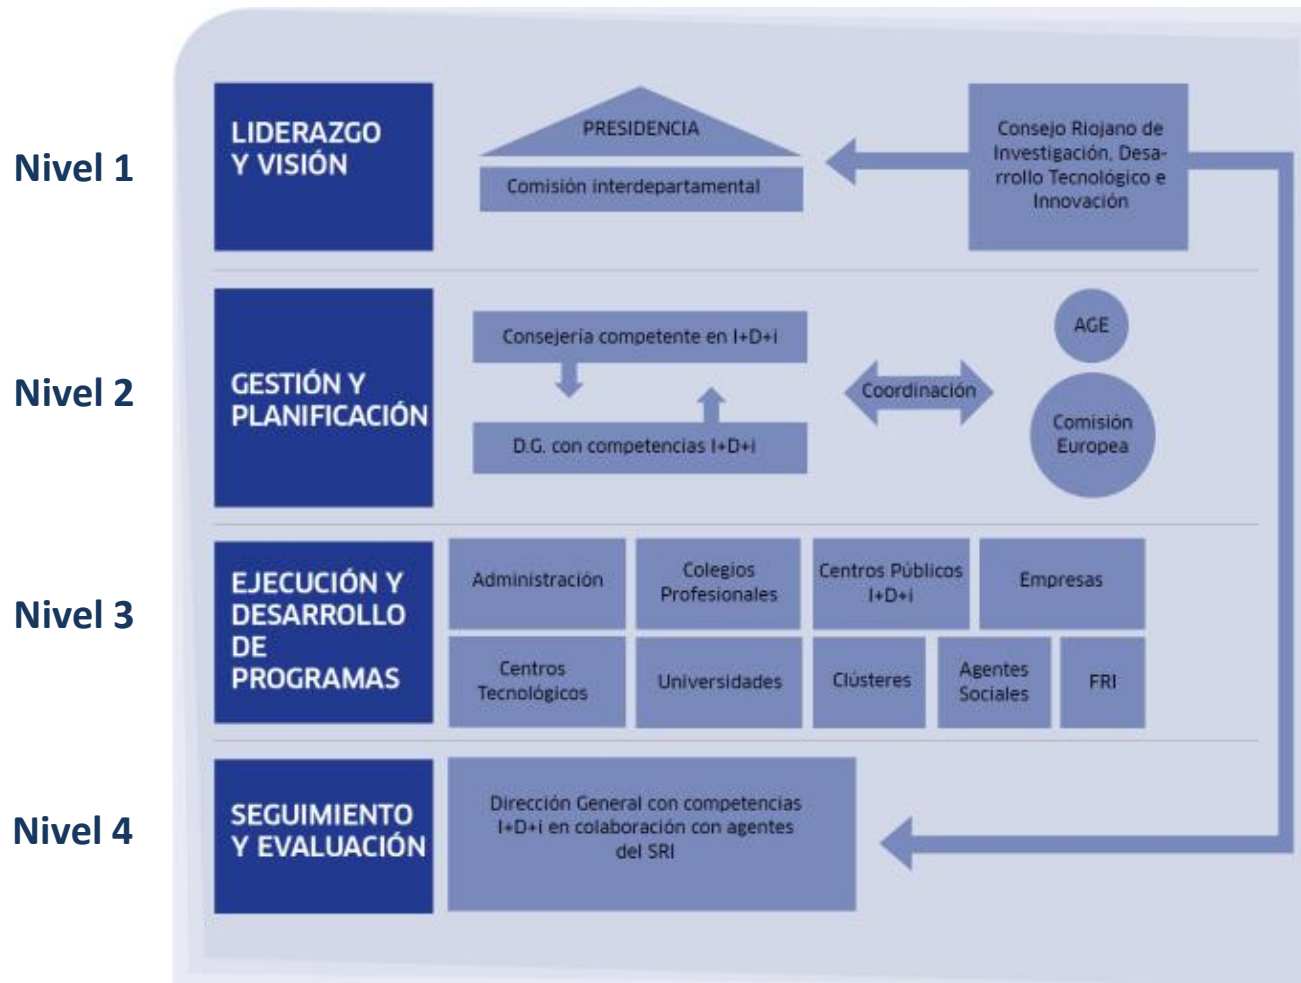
Nivel 1

LIDERAZGO Y VISIÓN

PRESIDENCIA

Comisión interdepartamental

Consejo Riojano de Investigación, Desarrollo Tecnológico e Innovación

Nivel 2

GESTIÓN Y PLANIFICACIÓN

Consejería competente en I+D+i

D.G. con competencias I+D+i

Coordinación

AGE

Comisión Europea

Nivel 3

EJECUCIÓN Y DESARROLLO DE PROGRAMAS

Administración

Colegios Profesionales

Centros Públicos I+D+i

Empresas

Centros Tecnológicos

Universidades

Clústeres

Agentes Sociales

FRI

Nivel 4

SEGUIMIENTO Y EVALUACIÓN

Dirección General con competencias I+D+i en colaboración con agentes del SRI